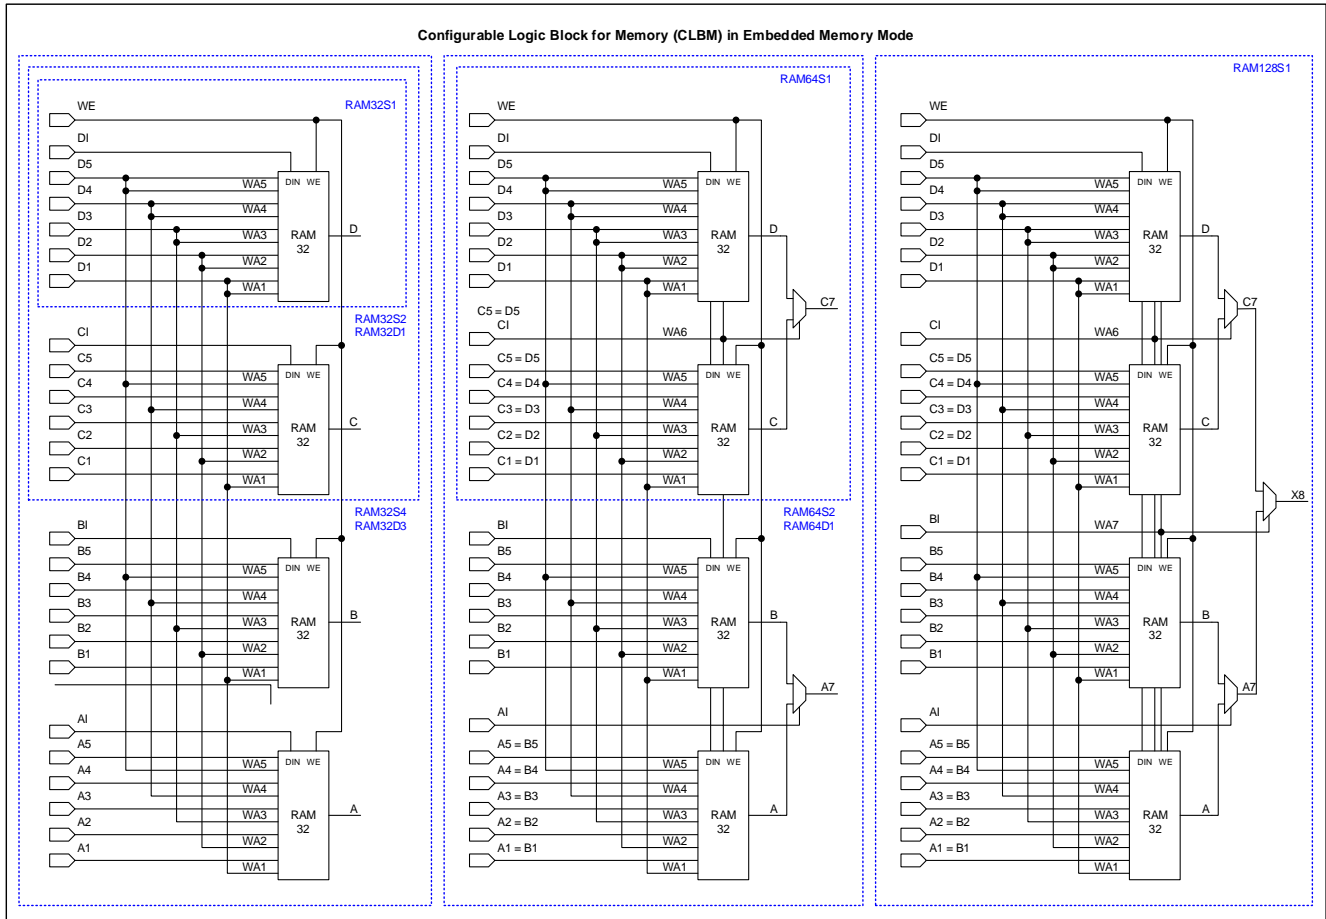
Configurable Logic Block for Memory (CLBM) in Embedded Memory Mode

RAM32S1
WE
DI
D5
D4
D3
D2
D1
WA5
WA4
WA3
WA2
WA1
DIN WE
RAM 32
D

RAM32S2
RAM32D1
CI
C5
C4
C3
C2
C1
WA5
WA4
WA3
WA2
WA1
DIN WE
RAM 32
C

RAM32S4
RAM32D3
BI
B5
B4
B3
B2
B1
WA5
WA4
WA3
WA2
WA1
DIN WE
RAM 32
B

AI
A5
A4
A3
A2
A1
WA5
WA4
WA3
WA2
WA1
DIN WE
RAM 32
A

RAM64S1
WE
DI
D5
D4
D3
D2
D1
WA5
WA4
WA3
WA2
WA1
DIN WE
RAM 32
D
C7
C5 = D5
CI
WA6
C5 = D5
C4 = D4
C3 = D3
C2 = D2
C1 = D1
WA5
WA4
WA3
WA2
WA1
DIN WE
RAM 32
C

RAM64S2
RAM64D1
BI
B5
B4
B3
B2
B1
WA5
WA4
WA3
WA2
WA1
DIN WE
RAM 32
B
A7
AI
A5 = B5
A4 = B4
A3 = B3
A2 = B2
A1 = B1
WA5
WA4
WA3
WA2
WA1
DIN WE
RAM 32
A

RAM128S1
WE
DI
D5
D4
D3
D2
D1
WA5
WA4
WA3
WA2
WA1
DIN WE
RAM 32
D
C7
CI
WA6
C5 = D5
C4 = D4
C3 = D3
C2 = D2
C1 = D1
WA5
WA4
WA3
WA2
WA1
DIN WE
RAM 32
C
X8
BI
WA7
B5
B4
B3
B2
B1
WA5
WA4
WA3
WA2
WA1
DIN WE
RAM 32
B
A7
AI
A5 = B5
A4 = B4
A3 = B3
A2 = B2
A1 = B1
WA5
WA4
WA3
WA2
WA1
DIN WE
RAM 32
A